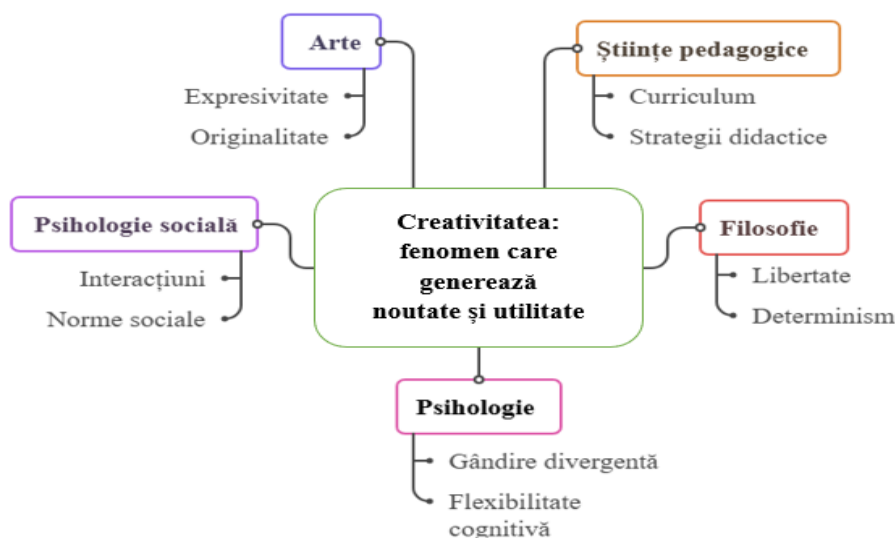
Arte

Expresivitate

Originalitate

Științe pedagogice

Curriculum

Strategii didactice

Psihologie socială

Interacțiuni

Norme sociale

Creativitatea: fenomen care generează noutate și utilitate

Filosofie

Libertate

Determinism

Psihologie

Gândire divergentă

Flexibilitate cognitivă